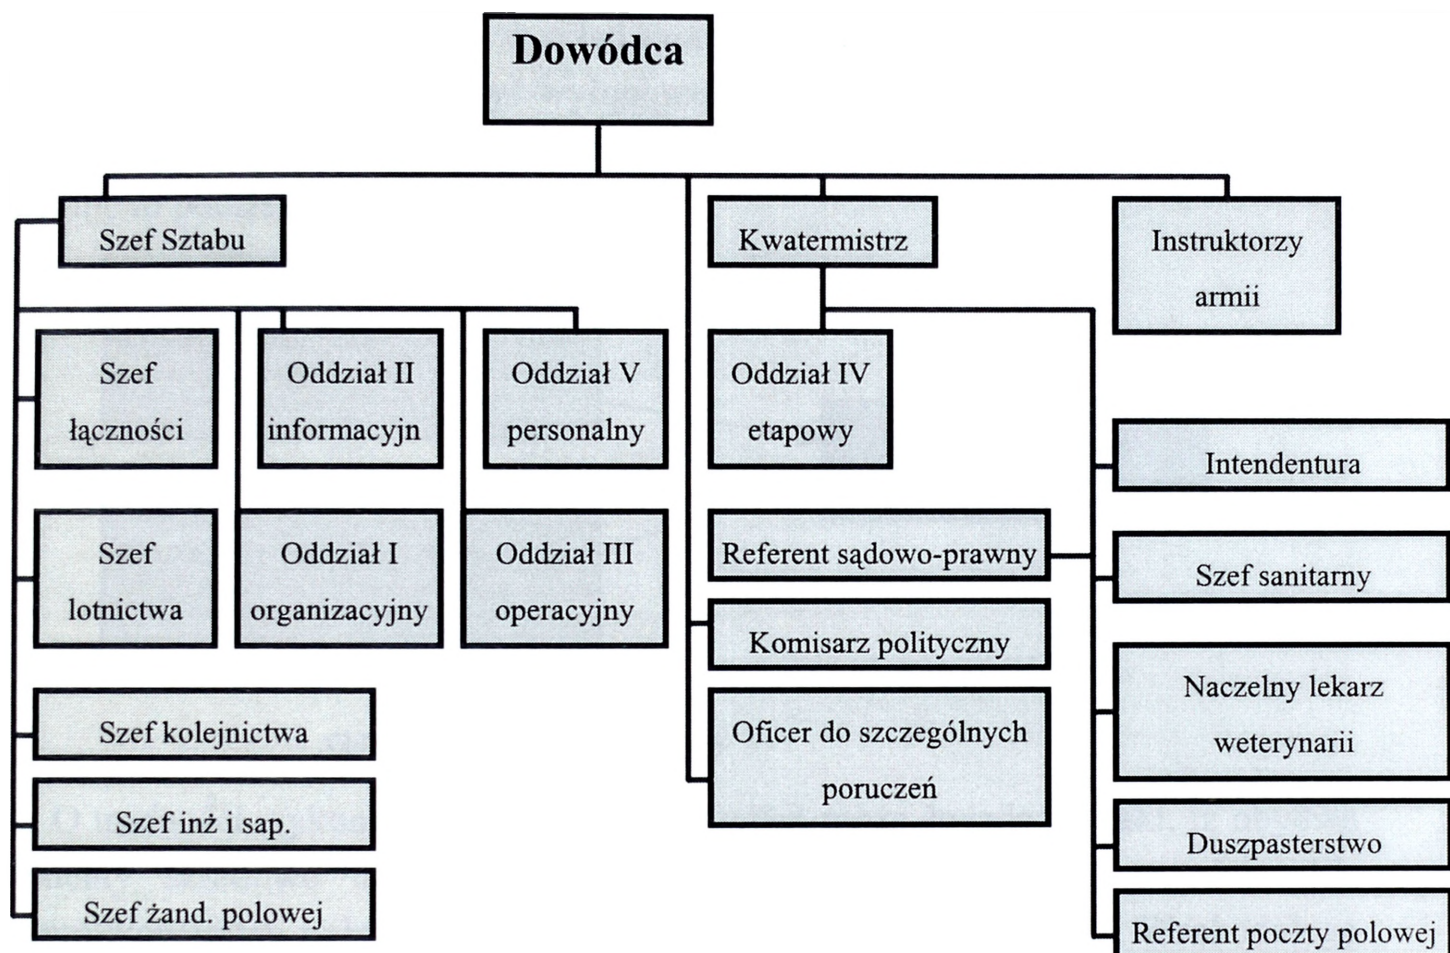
Dowódca

Szef Sztabu

Kwatermistrz

Instruktorzy armii

Szef łączności

Oddział II informacyjn

Oddział V personalny

Oddział IV etapowy

Intendentura

Szef lotnictwa

Oddział I organizacyjny

Oddział III operacyjny

Referent sądowo-prawny

Szef sanitarny

Komisarz polityczny

Naczelny lekarz weterynarii

Szef kolejnictwa

Oficer do szczególnych poruczeń

Szef inż i sap.

Duszpasterstwo

Szef żand. polowej

Referent poczty polowej